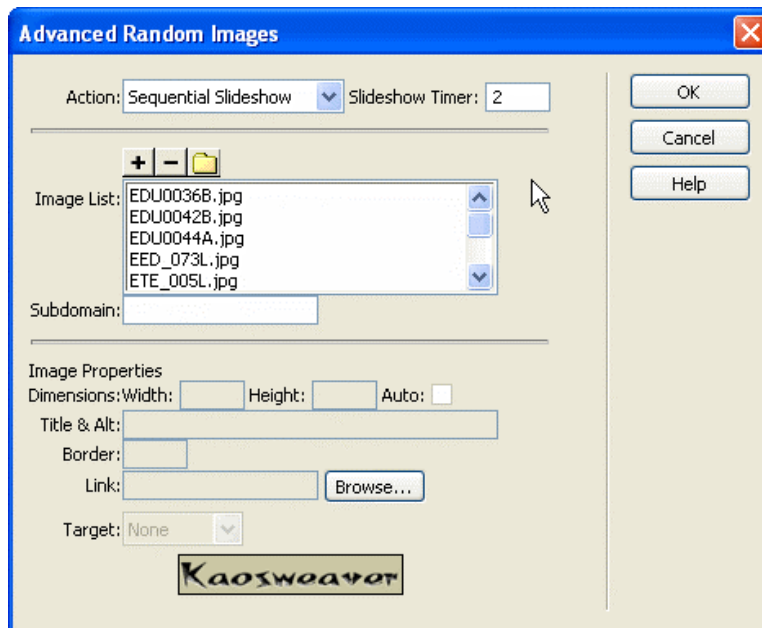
Advanced Random Images

Action: Sequential Slideshow Slideshow Timer: 2

OK
Cancel
Help

+ −

Image List:
EDU0036B.jpg
EDU0042B.jpg
EDU0044A.jpg
EED_073L.jpg
ETE_005L.jpg

Subdomain:

Image Properties
Dimensions: Width: Height: Auto:
Title & Alt:
Border:
Link: Browse...

Target: None

Kaosweaver